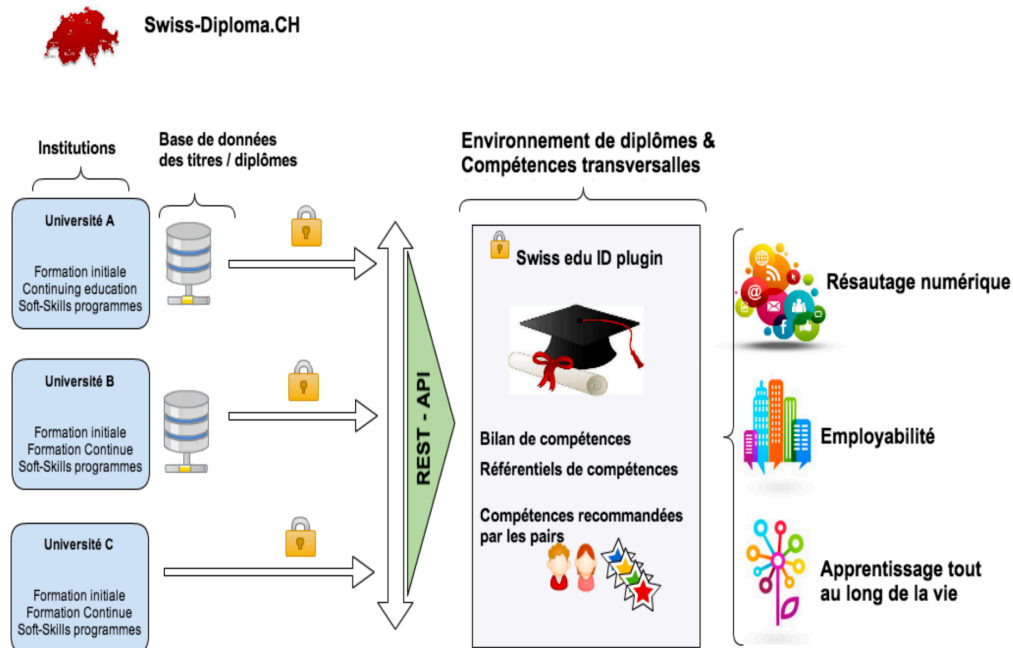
Swiss-Diploma.CH

Institutions

Base de données des titres / diplômes

Environnement de diplômes & Compétences transversalles

Université A

Formation initiale
Continuing education
Soft-Skills programmes

Université B

Formation initiale
Formation Continue
Soft-Skills programmes

Université C

Formation initiale
Formation Continue
Soft-Skills programmes

REST - API

Swiss edu ID plugin

Bilan de compétences

Référentiels de compétences

Compétences recommandées par les pairs

Résautage numérique

Employabilité

Apprentissage tout au long de la vie